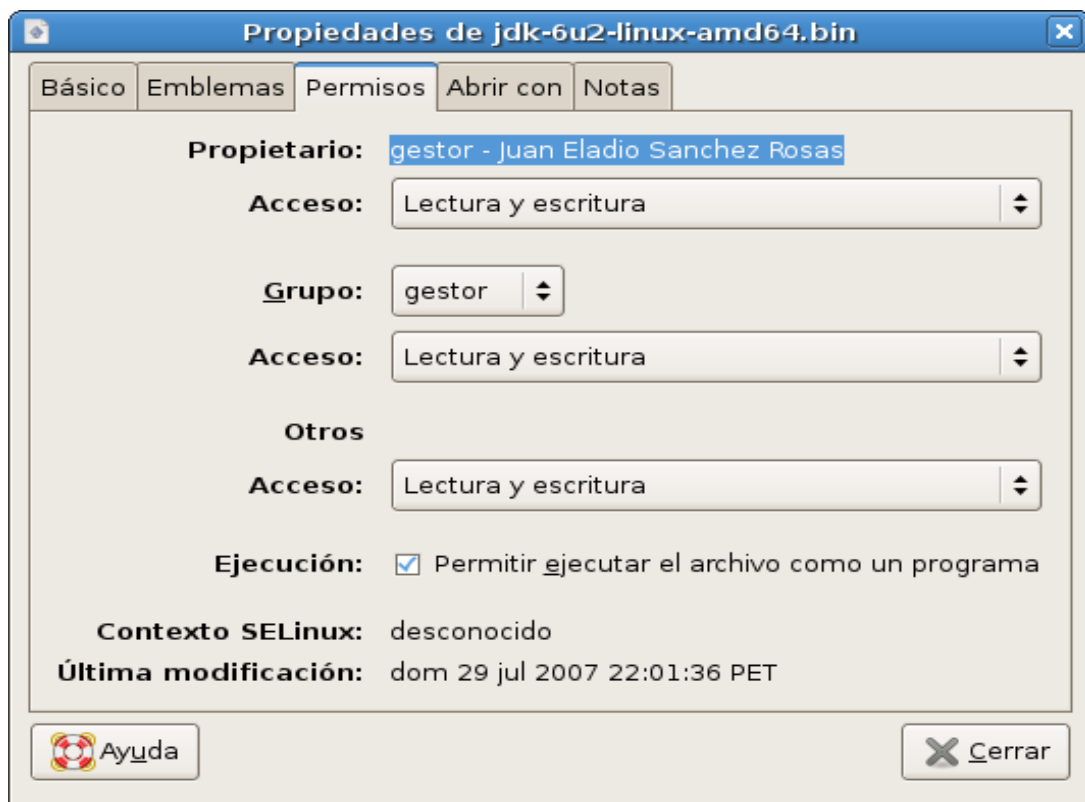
Propiedades de jdk-6u2-linux-amd64.bin

Básico | Emblemas | Permisos | Abrir con | Notas

Propietario: gestor - Juan Eladio Sanchez Rosas

Acceso: Lectura y escritura

Grupo: gestor

Acceso: Lectura y escritura

Otros

Acceso: Lectura y escritura

Ejecución: Permitir ejecutar el archivo como un programa

Contexto SELinux: desconocido

Última modificación: dom 29 jul 2007 22:01:36 PET

Ayuda

Cerrar